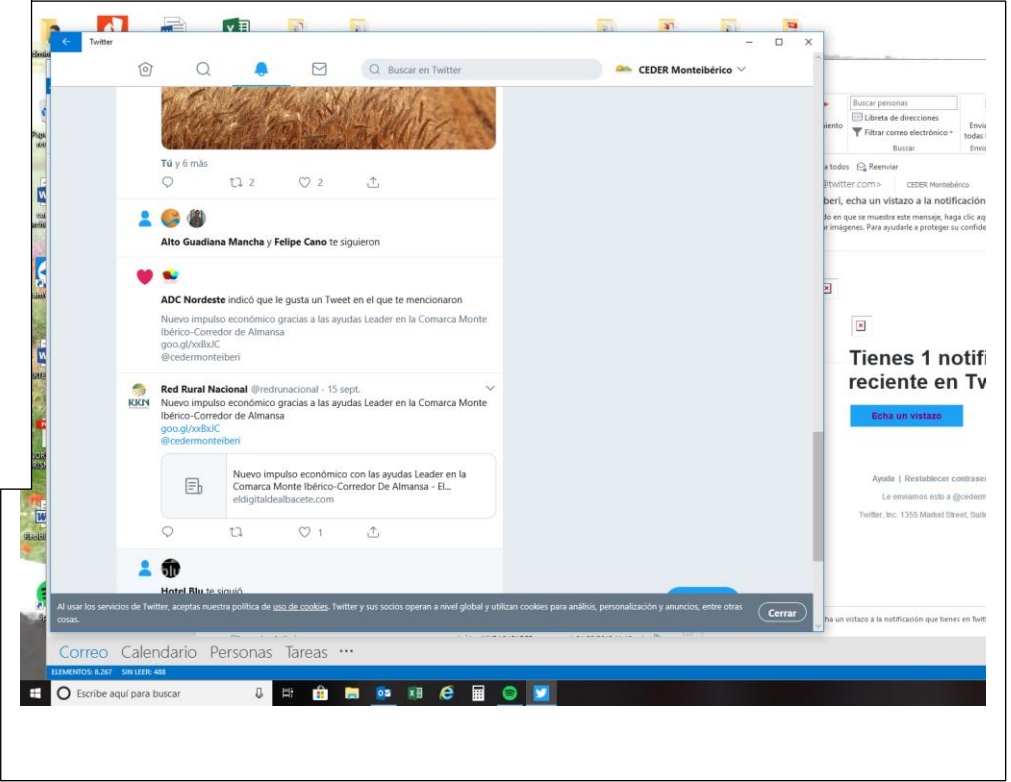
Twitter

Buscar en Twitter

CEDER Monteibérico

Tú y 6 más

2 2

Alto Guadiana Mancha y Felipe Cano te siguieron

ADC Nordeste indicó que le gusta un Tweet en el que te mencionaron

Nuevo impulso económico gracias a las ayudas Leader en la Comarca Monte Ibérico-Corredor de Almansa
goo.gl/xxBxJC
@cedermonteiberi

Red Rural Nacional @redrunacional · 15 sept.
Nuevo impulso económico gracias a las ayudas Leader en la Comarca Monte Ibérico-Corredor de Almansa
goo.gl/xxBxJC
@cedermonteiberi

Nuevo impulso económico con las ayudas Leader en la Comarca Monte Ibérico-Corredor De Almansa - El...
eldigitaldealbacete.com

1

Hotel Blu te siguió

Al usar los servicios de Twitter, aceptas nuestra política de uso de cookies. Twitter y sus socios operan a nivel global y utilizan cookies para análisis, personalización y anuncios, entre otras cosas.

Cerrar

Buscar personas
Libreta de direcciones
Filtrar correo electrónico
Buscar

a todos Reenviar
@twitter.com> CEDER Montebérico
beri, echa un vistazo a la notificación
lo en que se muestra este mensaje, haga clic aq
r imágenes. Para ayudarle a proteger su confide

Tienes 1 notifi
reciente en Tw

Echa un vistazo

Ayuda | Restablecer contrase
Le enviamos esto a @cederm
Twitter, Inc. 1355 Market Street, Suite

ha un vistazo a la notificación que tienes en Twit

Correo Calendario Personas Tareas ···

ELEMENTOS: 8.267 SIN LEER: 488

Escribe aquí para buscar